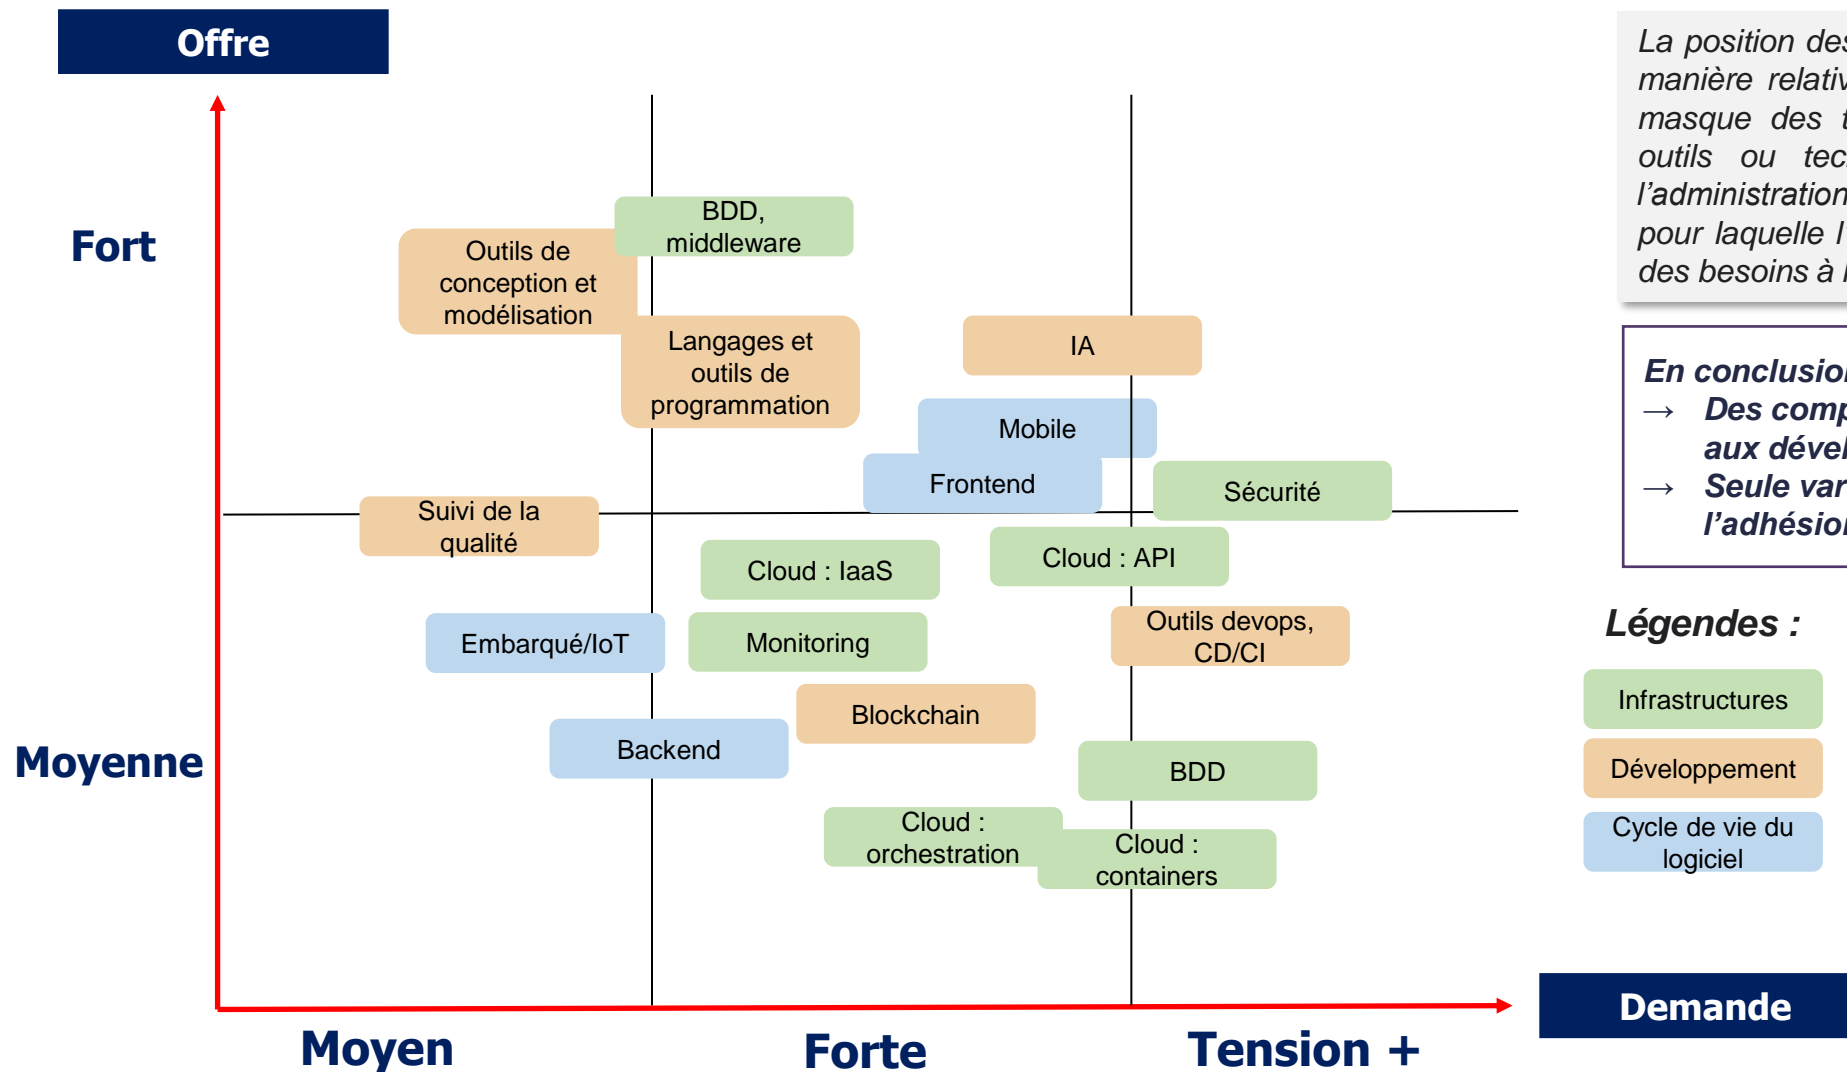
Offre

Fort

Moyenne

BDD, middleware

Outils de conception et modélisation

Langages et outils de programmation

IA

Mobile

Frontend

Sécurité

Suivi de la qualité

Cloud : IaaS

Cloud : API

Embarqué/IoT

Monitoring

Outils devops, CD/CI

Blockchain

Backend

BDD

Cloud : orchestration

Cloud : containers

Moyen

Forte

Tension +

Demande

La position des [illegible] manière relativ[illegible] masque des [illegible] outils ou tec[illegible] l'administration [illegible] pour laquelle l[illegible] des besoins à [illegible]

En conclusio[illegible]
→ Des comp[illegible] aux dével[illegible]
→ Seule var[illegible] l'adhésio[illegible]

Légendes :

Infrastructures

Développement

Cycle de vie du logiciel